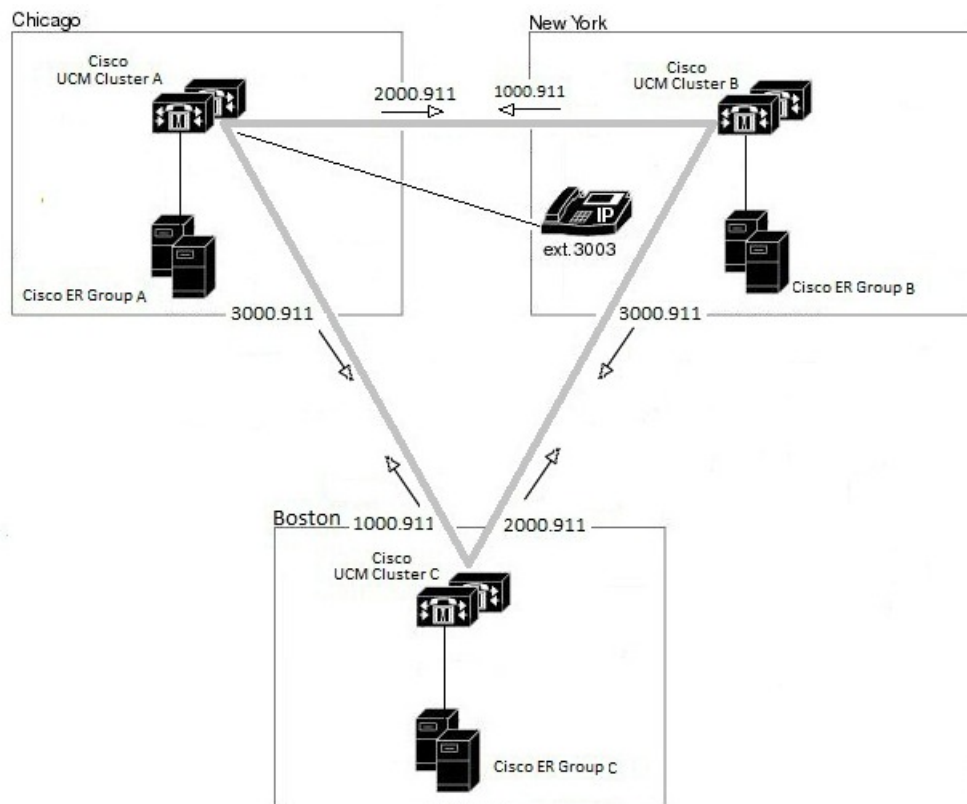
Chicago

Cisco UCM Cluster A

Cisco ER Group A

2000.911

1000.911

New York

Cisco UCM Cluster B

ext.3003

IP

Cisco ER Group B

3000.911

3000.911

Boston

1000.911

2000.911

Cisco UCM Cluster C

Cisco ER Group C